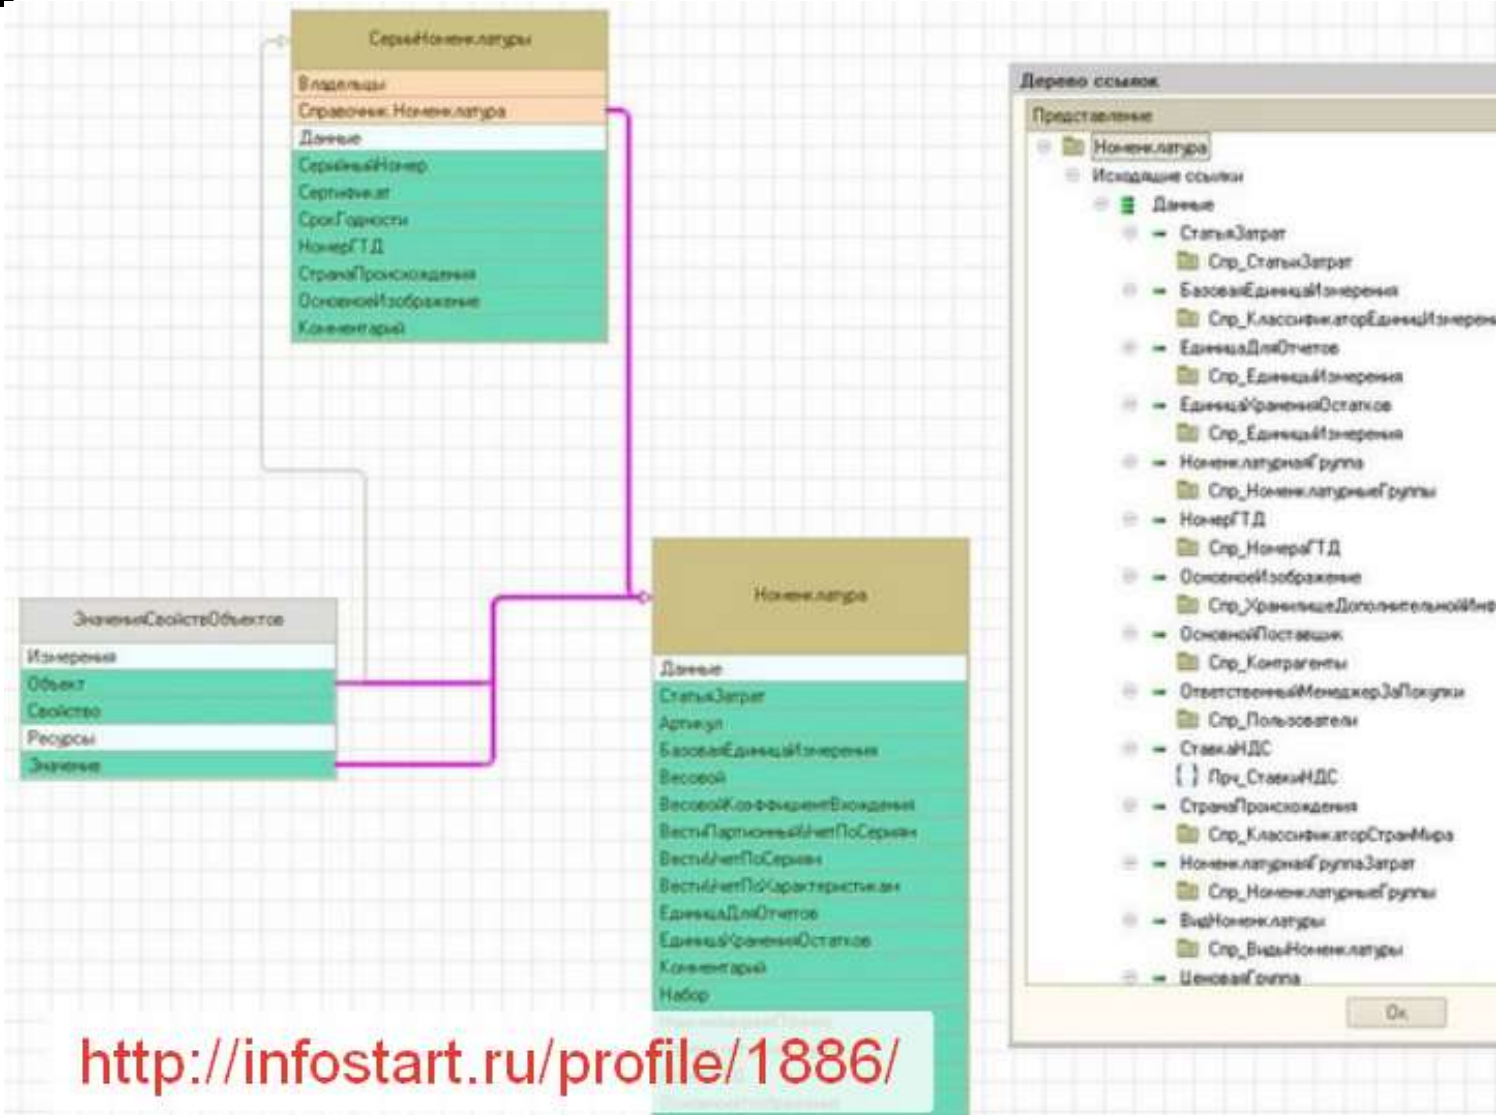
СерииНоменклатуры
Владельцы
Справочник.Номенклатура
Данные
СерийныйНомер
Сертификат
СрокГодности
НомерГТД
СтранаПроисхождения
ОсновноеИзображение
Комментарий

ЗначенияСвойствОбъектов
Измерения
Объект
Свойство
Ресурсы
Значение

Номенклатура
Данные
СтатьяЗатрат
Артикул
БазоваяЕдиницаИзмерения
Весовой
ВесовойКоэффициентВхождения
ВестиПартионныйУчетПоСериям
ВестиУчетПоСериям
ВестиУчетПоХарактеристикам
ЕдиницаДляОтчетов
ЕдиницаХраненияОстатков
Комментарий
Набор
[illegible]

Дерево ссылок
Представление
Номенклатура
Исходящие ссылки
Данные
СтатьяЗатрат
Спр_СтатьиЗатрат
БазоваяЕдиницаИзмерения
Спр_КлассификаторЕдиницИзмерен
ЕдиницаДляОтчетов
Спр_ЕдиницыИзмерения
ЕдиницаХраненияОстатков
Спр_ЕдиницыИзмерения
НоменклатурнаяГруппа
Спр_НоменклатурныеГруппы
НомерГТД
Спр_НомераГТД
ОсновноеИзображение
Спр_ХранилищеДополнительнойИнф
ОсновнойПоставщик
Спр_Контрагенты
ОтветственныйМенеджерЗаПокупки
Спр_Пользователи
СтавкаНДС
Пру_СтавкиНДС
СтранаПроисхождения
Спр_КлассификаторСтранМира
НоменклатурнаяГруппаЗатрат
Спр_НоменклатурныеГруппы
ВидНоменклатуры
Спр_ВидыНоменклатуры
ЦеноваяГруппа
Ок

http://infostart.ru/profile/1886/